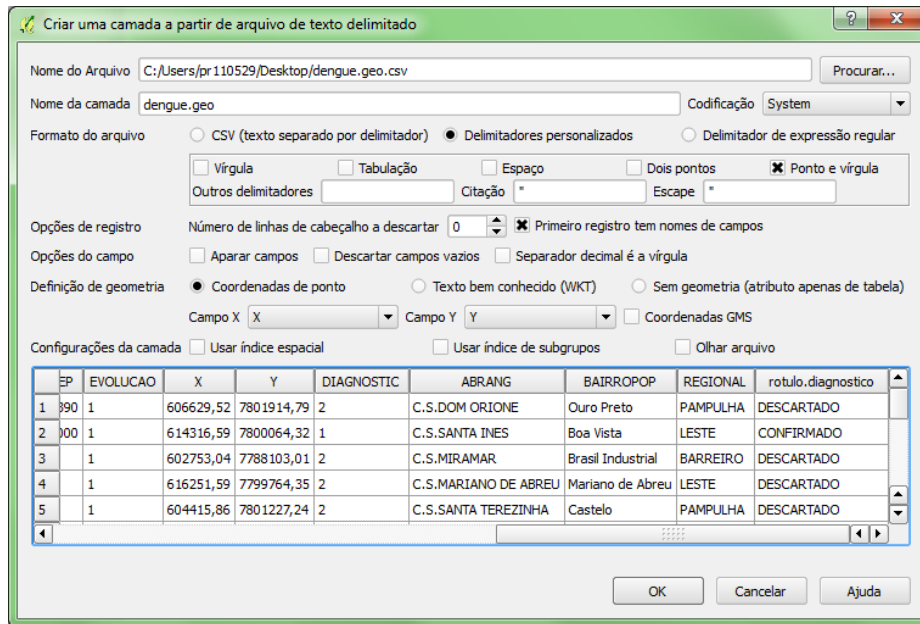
Criar uma camada a partir de arquivo de texto delimitado

?

Nome do Arquivo C:/Users/pr110529/Desktop/dengue.geo.csv Procurar...

Nome da camada dengue.geo Codificação System

Formato do arquivo CSV (texto separado por delimitador) Delimitadores personalizados Delimitador de expressão regular

Vírgula Tabulação Espaço Dois pontos Ponto e vírgula

Outros delimitadores Citação " Escape "

Opções de registro Número de linhas de cabeçalho a descartar 0 Primeiro registro tem nomes de campos

Opções do campo Aparar campos Descartar campos vazios Separador decimal é a vírgula

Definição de geometria Coordenadas de ponto Texto bem conhecido (WKT) Sem geometria (atributo apenas de tabela)

Campo X X Campo Y Y Coordenadas GMS

Configurações da camada Usar índice espacial Usar índice de subgrupos Olhar arquivo

| | EP | EVOLUCAO | X | Y | DIAGNOSTIC | ABRANG | BAIRROPOP | REGIONAL | rotulo.diagnostico |
|---|---|---|---|---|---|---|---|---|---|
| 1 | 390 | 1 | 606629,52 | 7801914,79 | 2 | C.S.DOM ORIONE | Ouro Preto | PAMPULHA | DESCARTADO |
| 2 | 000 | 1 | 614316,59 | 7800064,32 | 1 | C.S.SANTA INES | Boa Vista | LESTE | CONFIRMADO |
| 3 | | 1 | 602753,04 | 7788103,01 | 2 | C.S.MIRAMAR | Brasil Industrial | BARREIRO | DESCARTADO |
| 4 | | 1 | 616251,59 | 7799764,35 | 2 | C.S.MARIANO DE ABREU | Mariano de Abreu | LESTE | DESCARTADO |
| 5 | | 1 | 604415,86 | 7801227,24 | 2 | C.S.SANTA TEREZINHA | Castelo | PAMPULHA | DESCARTADO |

OK Cancelar Ajuda